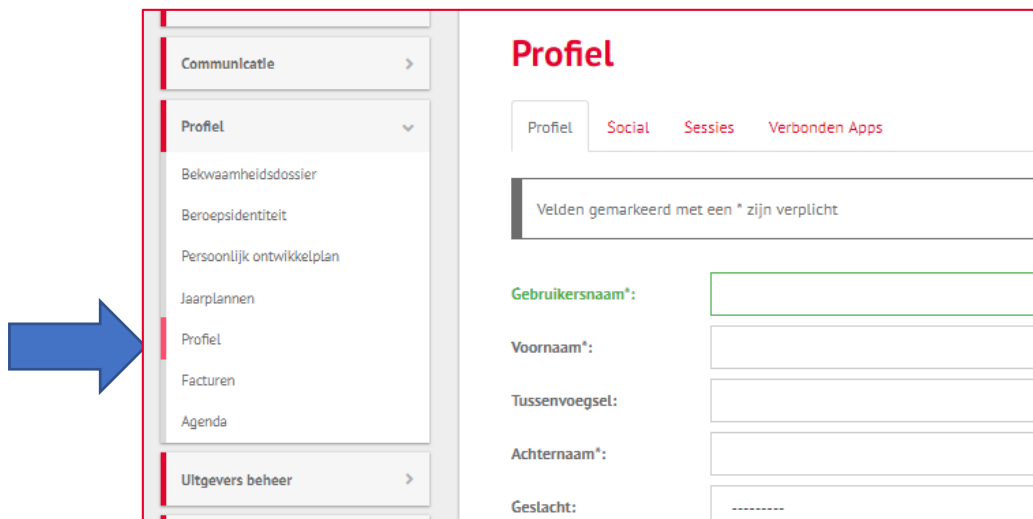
Communicatie
Profiel
Bekwaamheidsdossier
Beroepsidentiteit
Persoonlijk ontwikkelplan
Jaarplannen
Profiel
Facturen
Agenda
Uitgevers beheer

Profiel

Profiel | Social | Sessies | Verbonden Apps

Velden gemarkeerd met een * zijn verplicht

Gebruikersnaam*:
Voornaam*:
Tussenvoegsel:
Achternaam*:
Geslacht: ---------